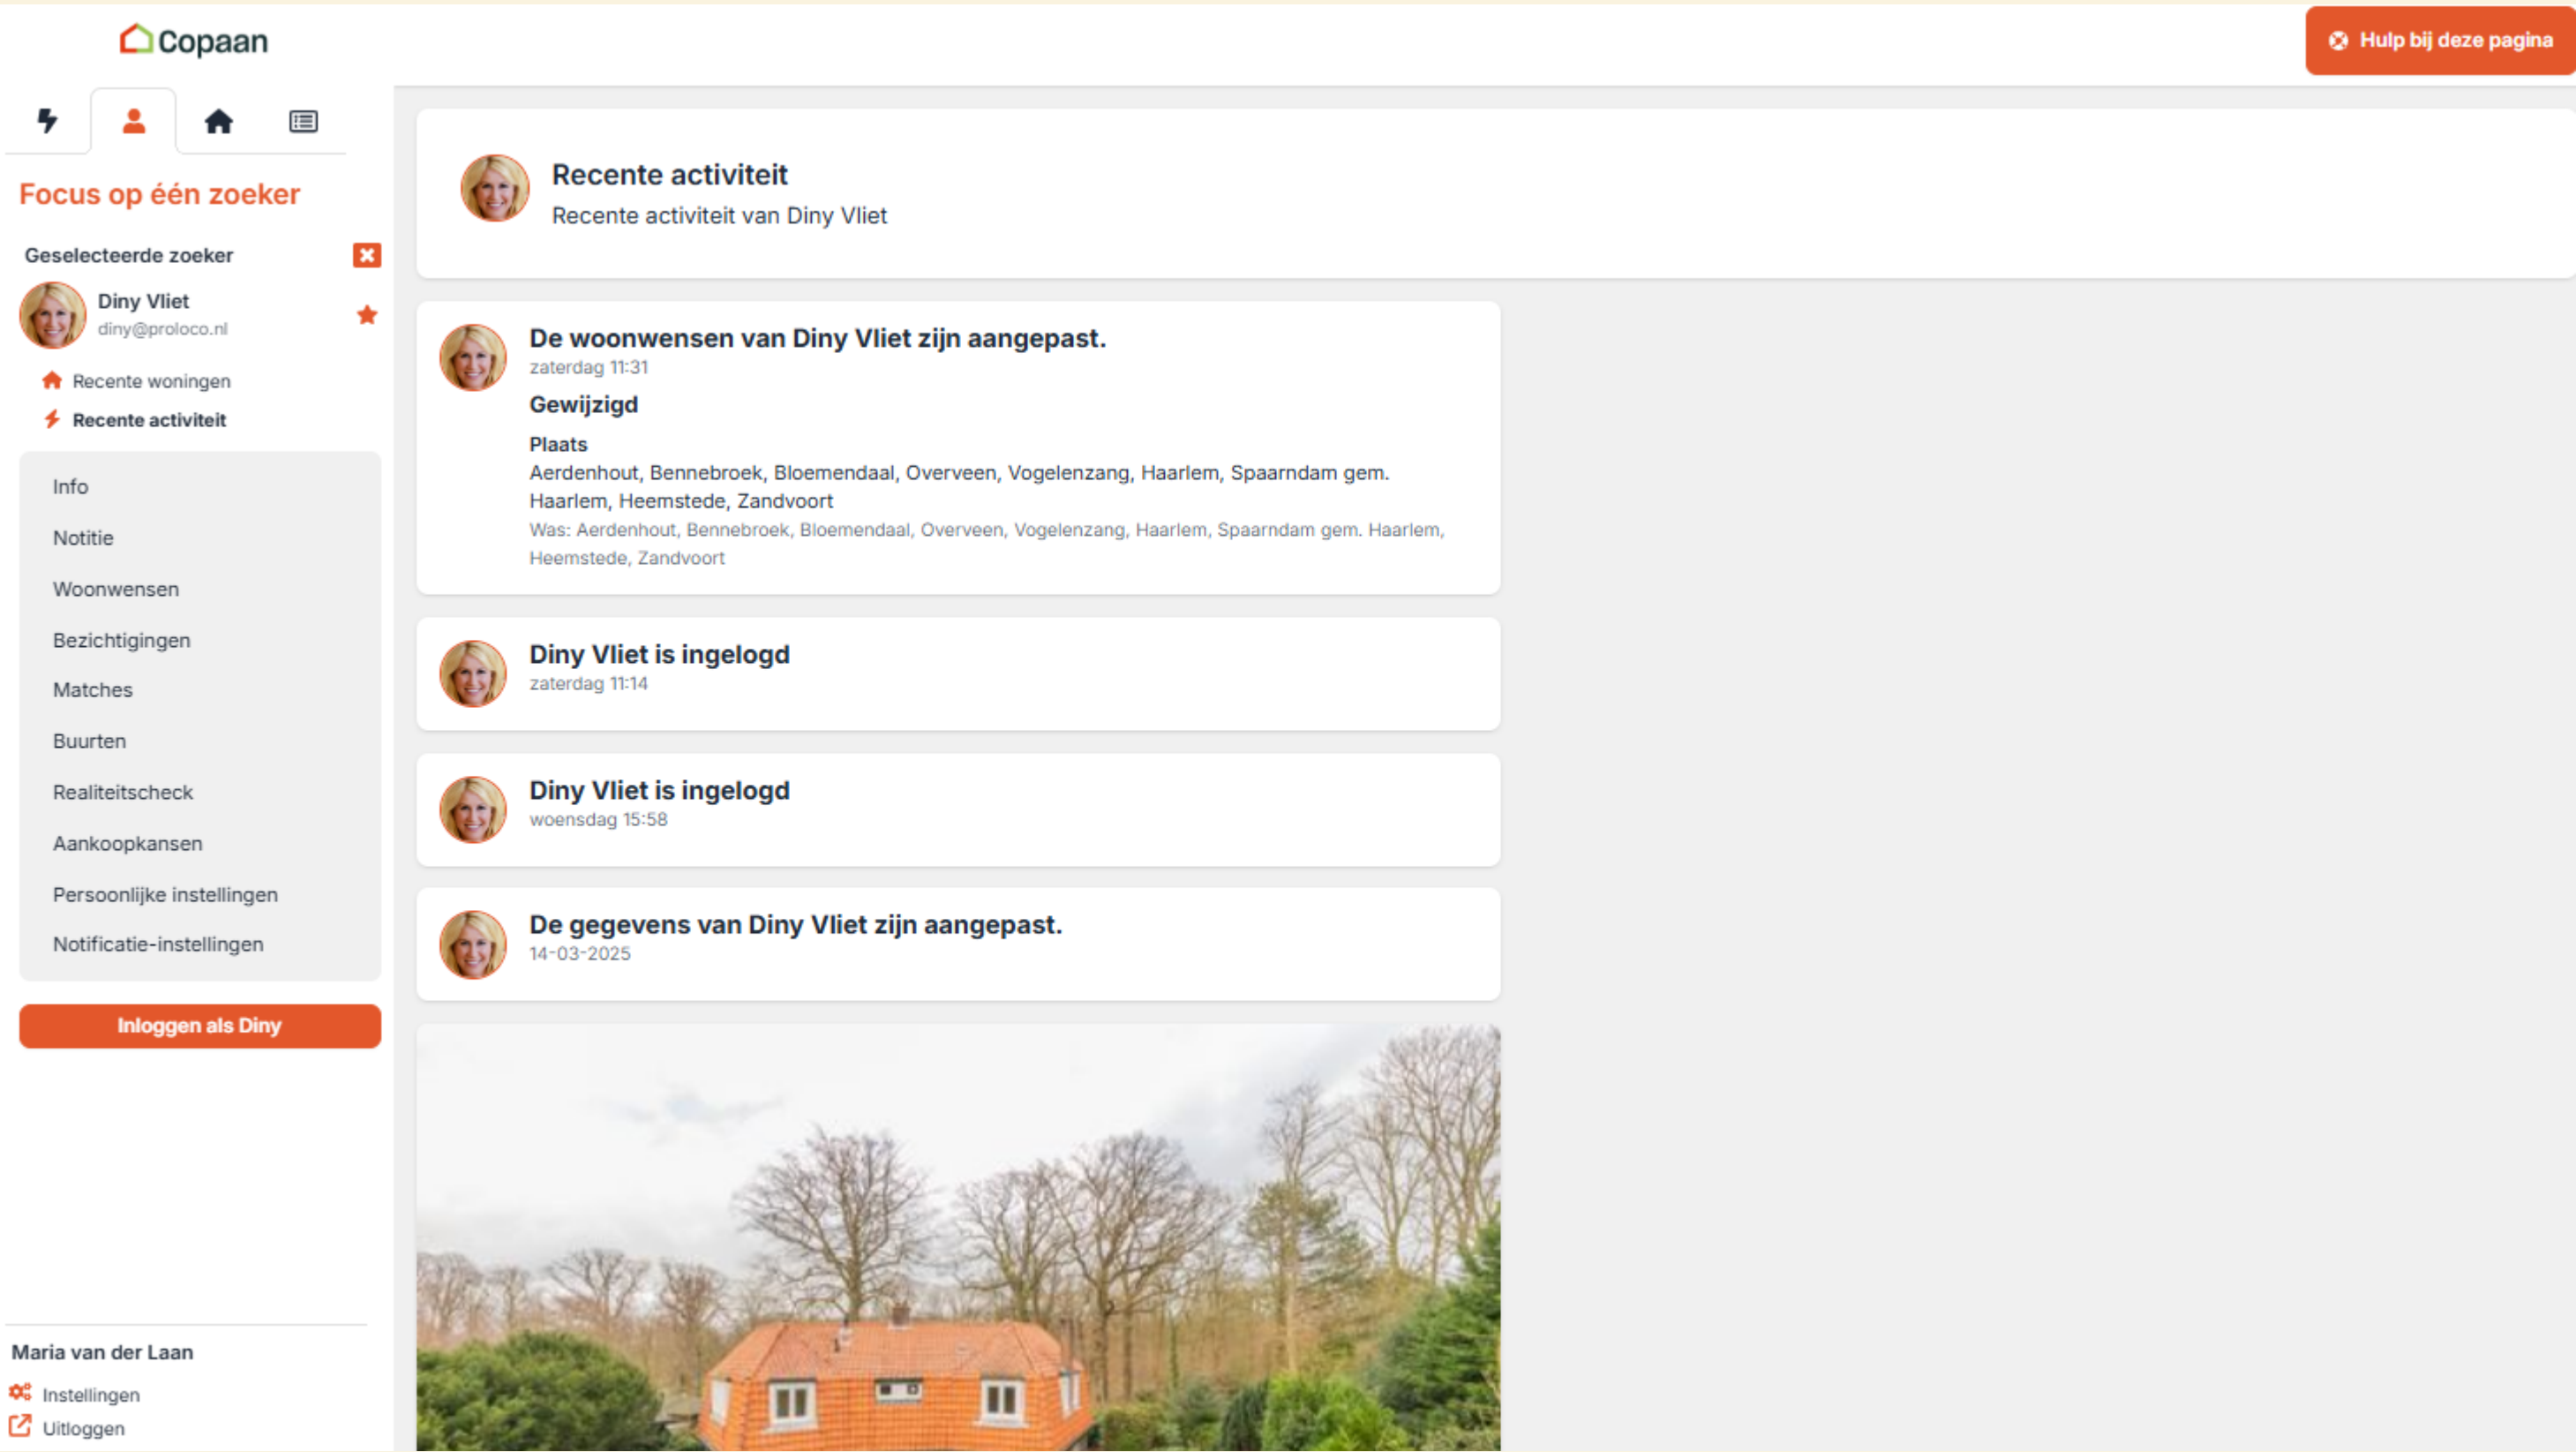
Copaan

Hulp bij deze pagina

Focus op één zoeker

Geselecteerde zoeker

Diny Vliet
diny@proloco.nl

Recente woningen
Recente activiteit

Info
Notitie
Woonwensen
Bezichtigingen
Matches
Buurten
Realiteitscheck
Aankoopkansen
Persoonlijke instellingen
Notificatie-instellingen

Inloggen als Diny

Maria van der Laan
Instellingen
Uitloggen

Recente activiteit
Recente activiteit van Diny Vliet

De woonwensen van Diny Vliet zijn aangepast.
zaterdag 11:31
Gewijzigd
Plaats
Aerdenhout, Bennebroek, Bloemendaal, Overveen, Vogelenzang, Haarlem, Spaarndam gem. Haarlem, Heemstede, Zandvoort
Was: Aerdenhout, Bennebroek, Bloemendaal, Overveen, Vogelenzang, Haarlem, Spaarndam gem. Haarlem, Heemstede, Zandvoort

Diny Vliet is ingelogd
zaterdag 11:14

Diny Vliet is ingelogd
woensdag 15:58

De gegevens van Diny Vliet zijn aangepast.
14-03-2025